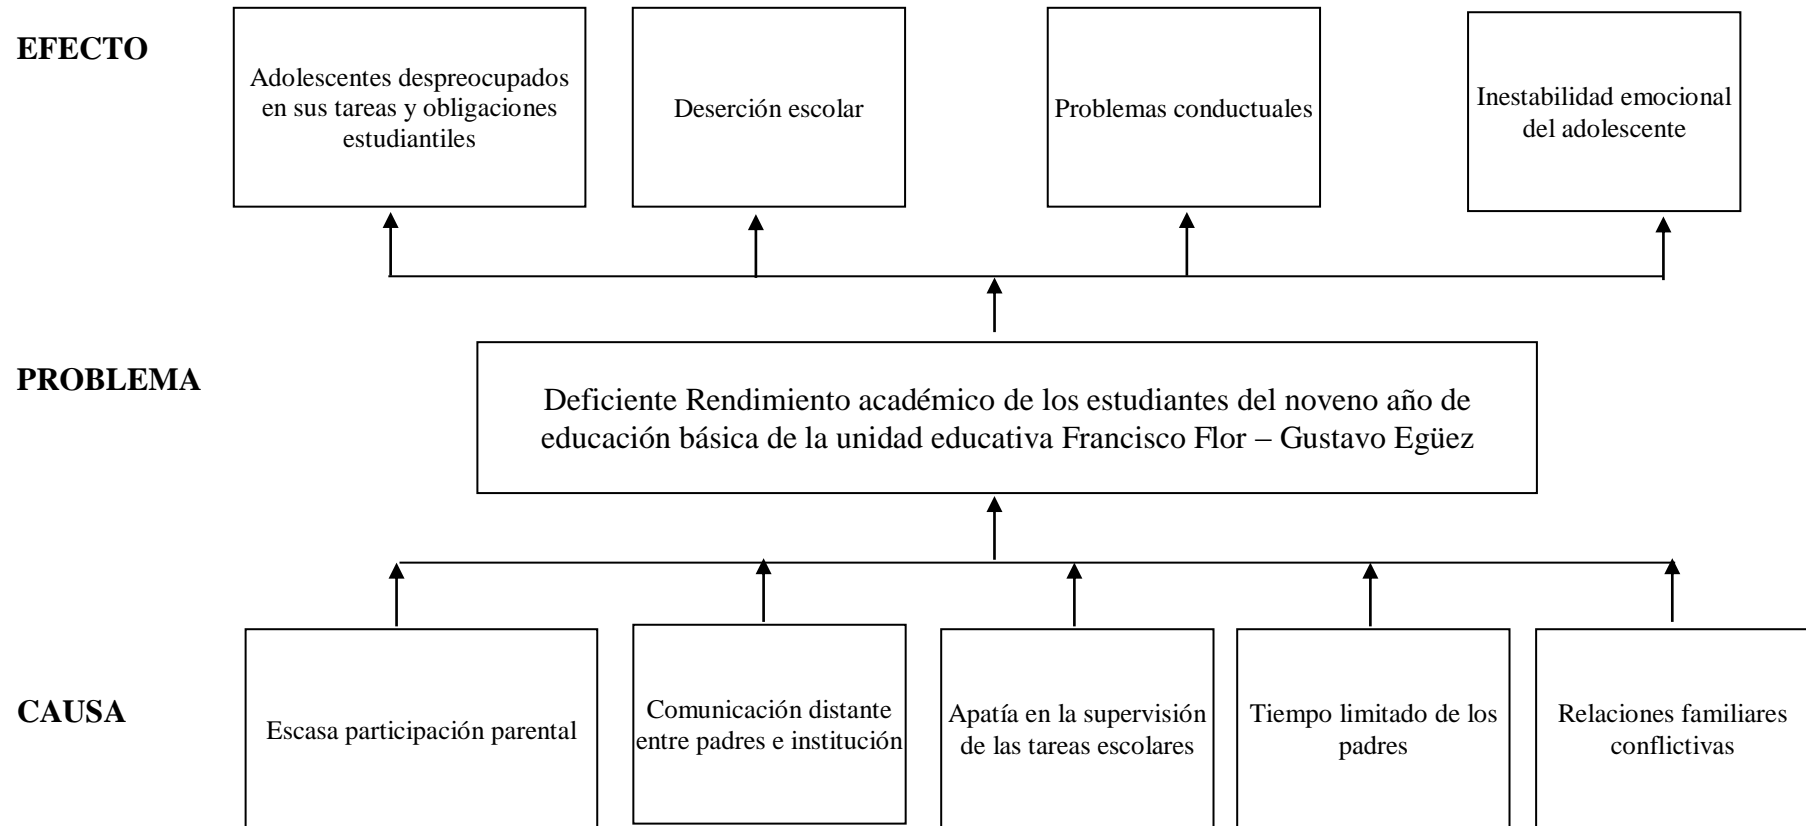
EFECTO

Adolescentes despreocupados en sus tareas y obligaciones estudiantiles

Deserción escolar

Problemas conductuales

Inestabilidad emocional del adolescente

PROBLEMA

Deficiente Rendimiento académico de los estudiantes del noveno año de educación básica de la unidad educativa Francisco Flor – Gustavo Egüez

CAUSA

Escasa participación parental

Comunicación distante entre padres e institución

Apatía en la supervisión de las tareas escolares

Tiempo limitado de los padres

Relaciones familiares conflictivas